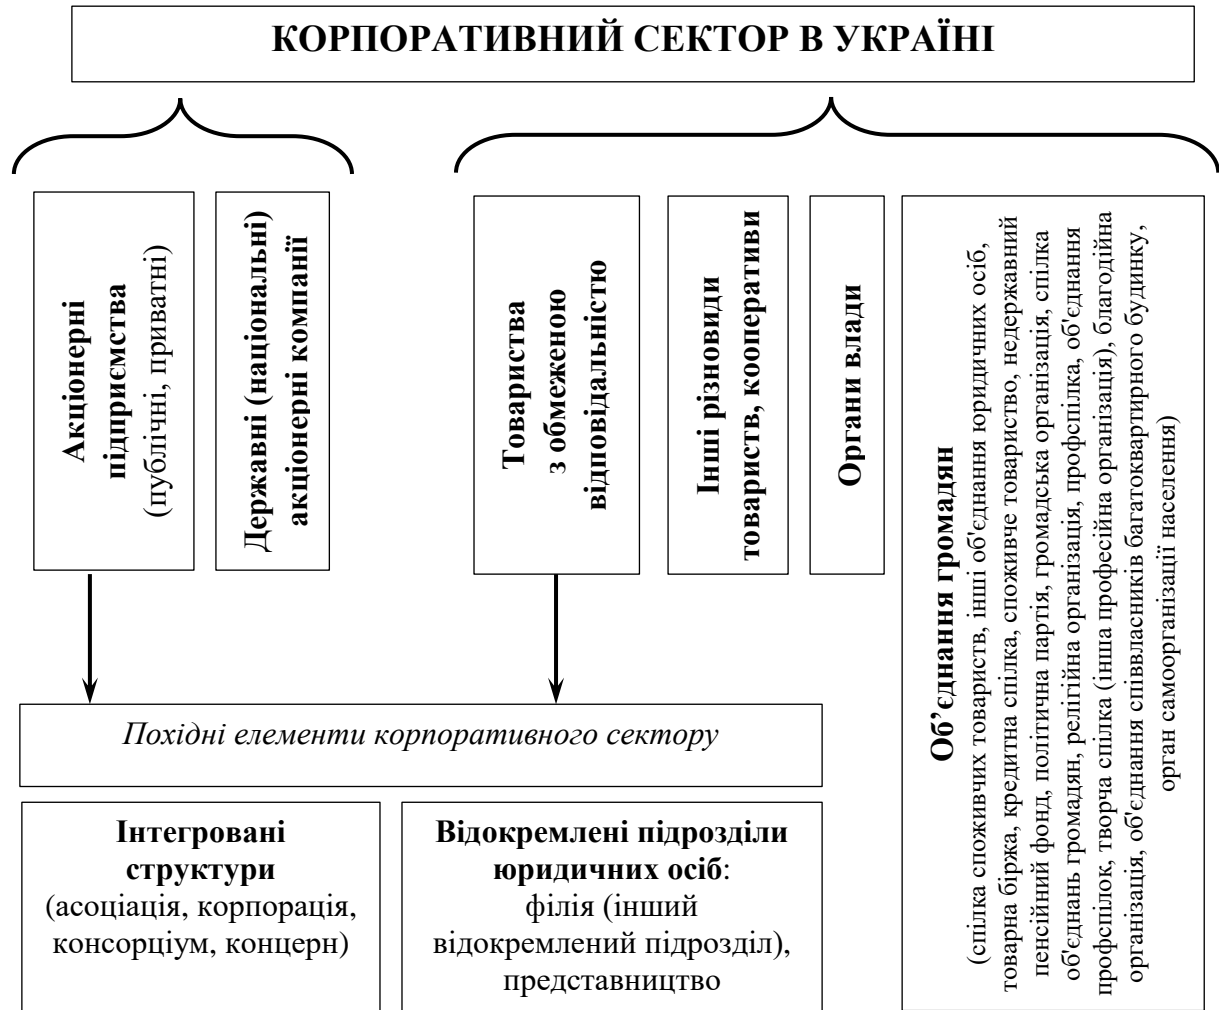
КОРПОРАТИВНИЙ СЕКТОР В УКРАЇНІ

Акціонерні підприємства (публічні, приватні)

Державні (національні) акціонерні компанії

Товариства з обмеженою відповідальністю

Інші різновиди товариств, кооперативи

Органи влади

Об'єднання громадян (спілка споживчих товариств, інші об'єднання юридичних осіб, товарна біржа, кредитна спілка, споживче товариство, недержавний пенсійний фонд, політична партія, громадська організація, спілка об'єднань громадян, релігійна організація, профспілка, об'єднання профспілок, творча спілка (інша професійна організація), благодійна організація, об'єднання співвласників багатоквартирного будинку, орган самоорганізації населення)

Похідні елементи корпоративного сектору

Інтегровані структури (асоціація, корпорація, консорціум, концерн)

Відокремлені підрозділи юридичних осіб: філія (інший відокремлений підрозділ), представництво